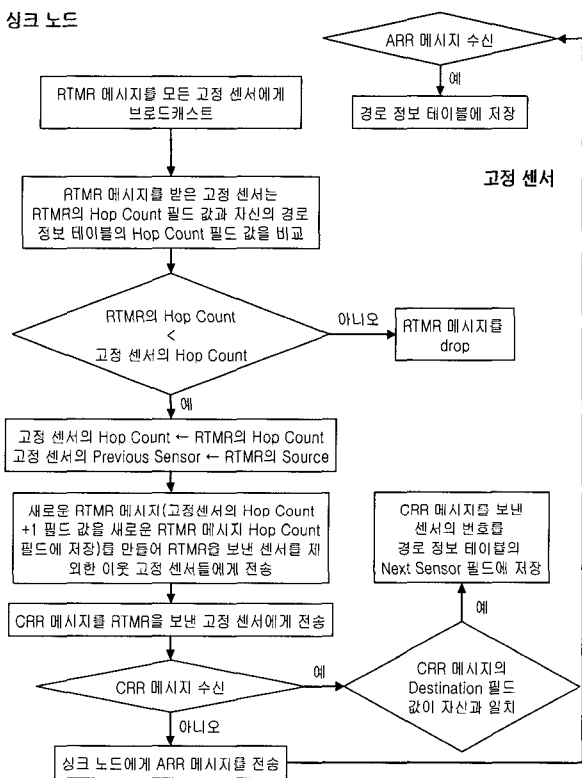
싱크 노드

ARR 메시지 수신

예

경로 정보 테이블에 저장

RTMR 메시지를 모든 고정 센서에게 브로드캐스트

고정 센서

RTMR 메시지를 받은 고정 센서는 RTMR의 Hop Count 필드 값과 자신의 경로 정보 테이블의 Hop Count 필드 값을 비교

RTMR의 Hop Count < 고정 센서의 Hop Count

아니오

RTMR 메시지를 drop

예

고정 센서의 Hop Count ← RTMR의 Hop Count
고정 센서의 Previous Sensor ← RTMR의 Source

새로운 RTMR 메시지(고정센서의 Hop Count +1 필드 값을 새로운 RTMR 메시지 Hop Count 필드에 저장)를 만들어 RTMR을 보낸 센서를 제외한 이웃 고정 센서들에게 전송

CRR 메시지를 보낸 센서의 번호를 경로 정보 테이블의 Next Sensor 필드에 저장

예

CRR 메시지를 RTMR을 보낸 고정 센서에게 전송

CRR 메시지 수신

예

CRR 메시지의 Destination 필드 값이 자신과 일치

아니오

싱크 노드에게 ARR 메시지를 전송